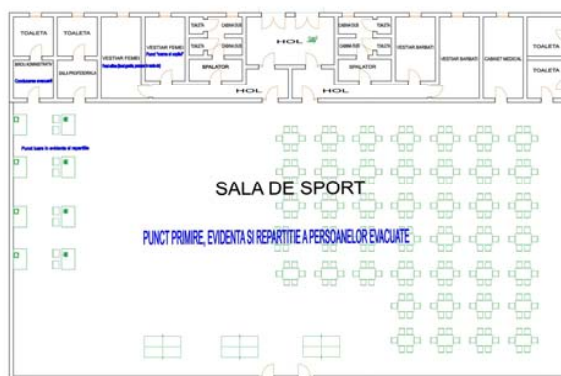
TOALETA

TOALETA

VESTIAR FEMEI

VESTIAR FEMEI

Punct "hrana si apa"

TOALETA

CABINA DUS

TOALETA

CABINA DUS

SPALATOR

HOL

HOL

HOL

CABINA DUS

TOALETA

CABINA DUS

TOALETA

SPALATOR

VESTIAR BARBATI

VESTIAR BARBATI

CABINET MEDICAL

TOALETA

TOALETA

BIROU ADMINISTRATIV

Coordonare evacuati

SALA PROFESORILOR

Punct luare in evidenta si repartitie

SALA DE SPORT

PUNCT PRIMIRE, EVIDENTA SI REPARTITIE A PERSOANELOR EVACUATE